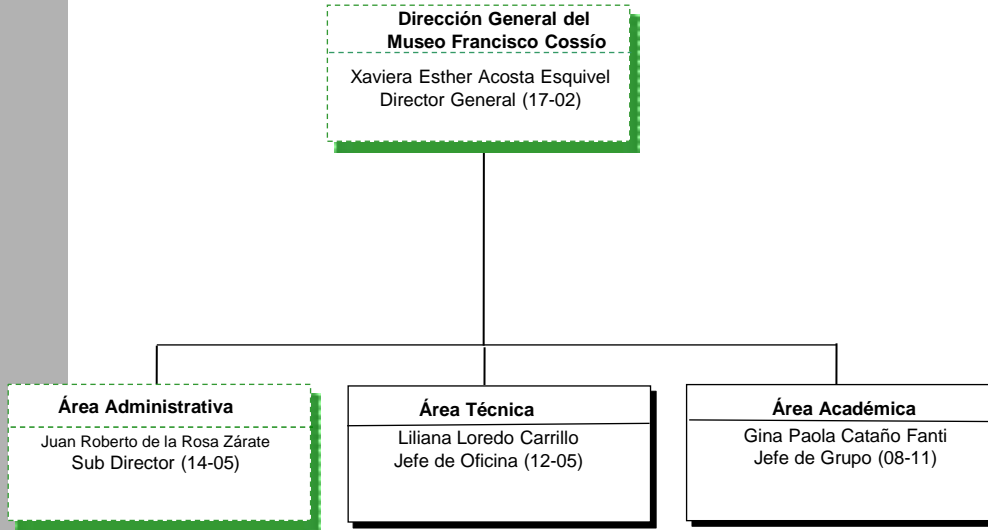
Dirección General del Museo Francisco Cossío

Xaviera Esther Acosta Esquivel
Director General (17-02)

Área Administrativa

Juan Roberto de la Rosa Zárate
Sub Director (14-05)

Área Técnica

Liliana Loredo Carrillo
Jefe de Oficina (12-05)

Área Académica

Gina Paola Cataño Fanti
Jefe de Grupo (08-11)